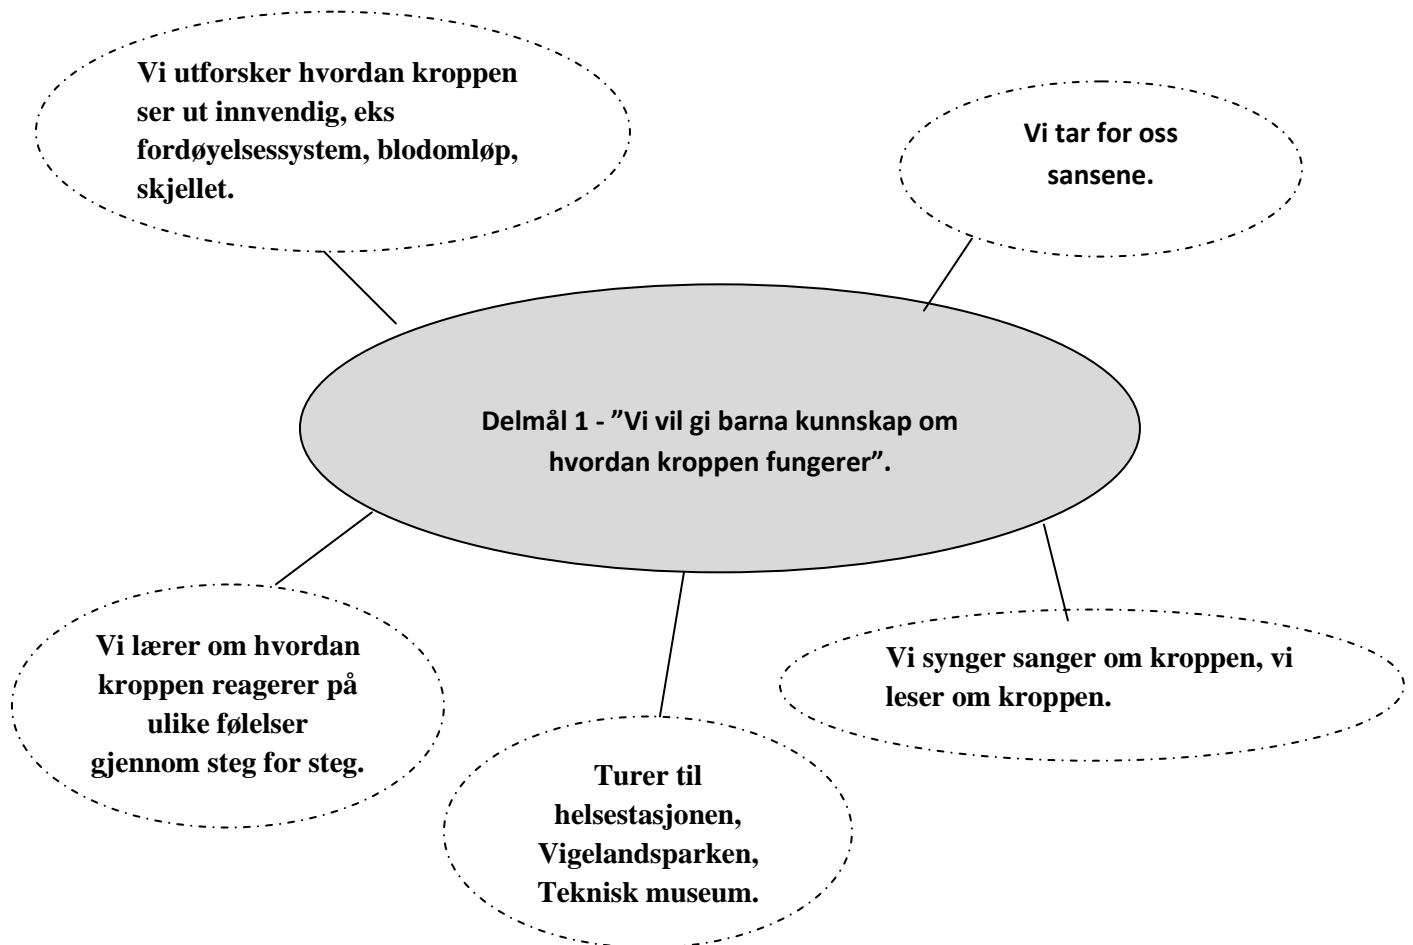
Vi utforsker hvordan kroppen ser ut innvendig, eks fordøyelsessystem, blodomløp, skjellet.

Vi tar for oss sansene.

Delmål 1 - ”Vi vil gi barna kunnskap om hvordan kroppen fungerer”.

Vi lærer om hvordan kroppen reagerer på ulike følelser gjennom steg for steg.

Turer til helsestasjonen, Vigelandsparken, Teknisk museum.

Vi synger sanger om kroppen, vi leser om kroppen.